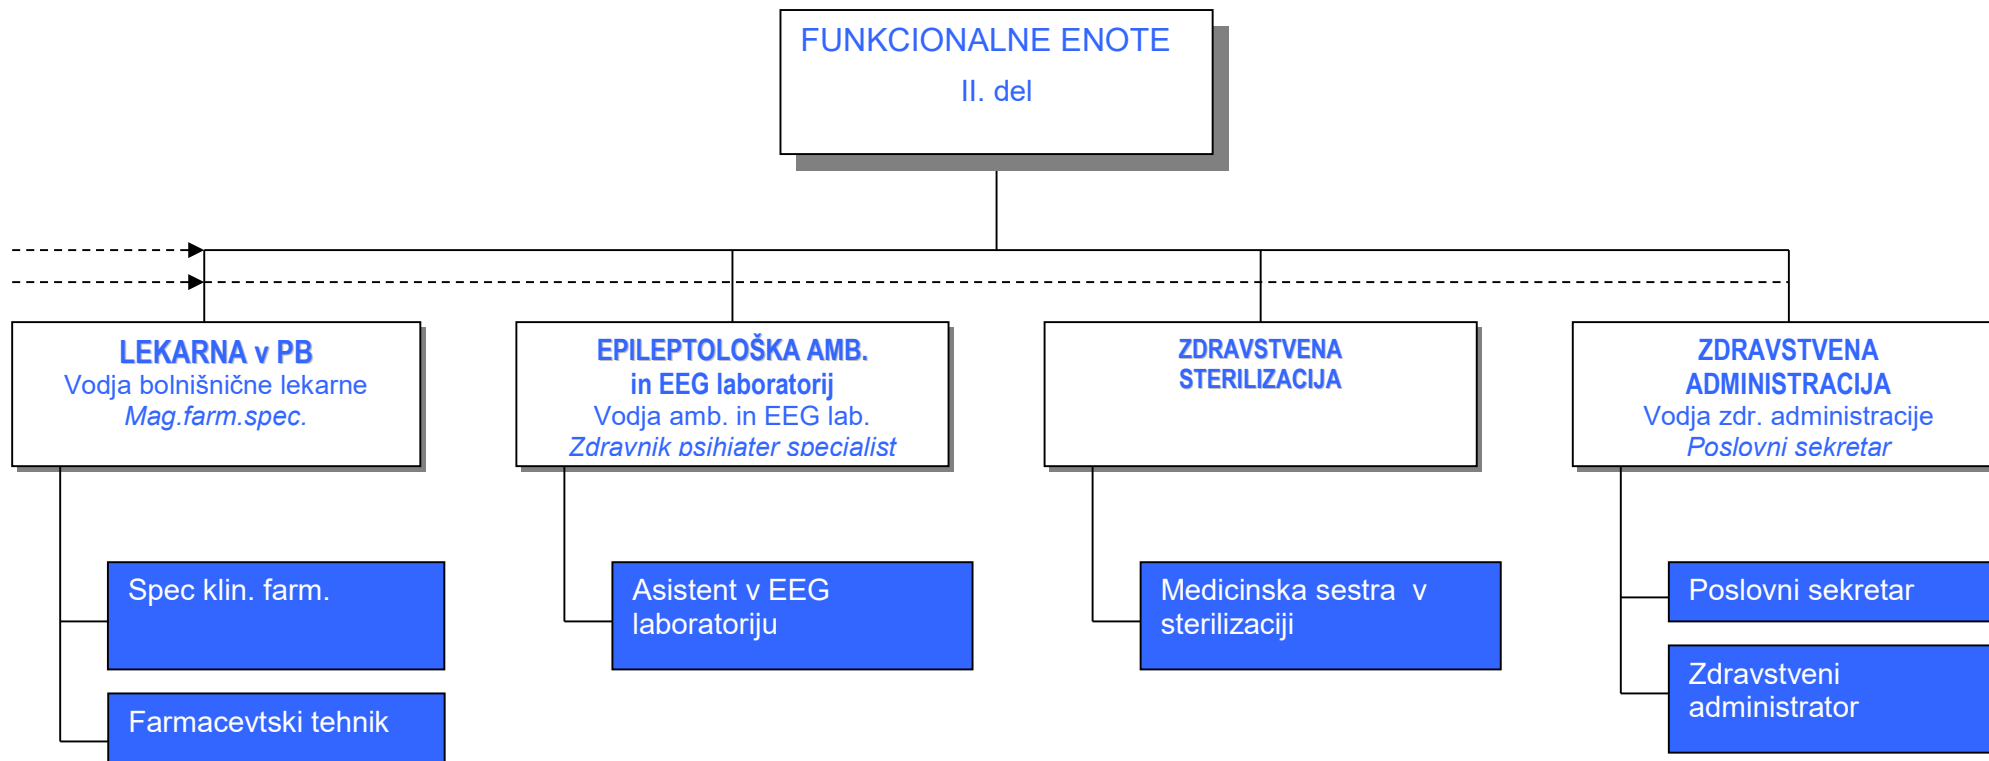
FUNKCIONALNE ENOTE
II. del

LEKARNA v PB
Vodja bolnišnične lekarne
Mag.farm.spec.

Spec klin. farm.

Farmacevtski tehnik

EPILEPTOLOŠKA AMB. in EEG laboratorij
Vodja amb. in EEG lab.
Zdravnik psihiater specialist

Asistent v EEG laboratoriju

ZDRAVSTVENA STERILIZACIJA

Medicinska sestra v sterilizaciji

ZDRAVSTVENA ADMINISTRACIJA
Vodja zdr. administracije
Poslovni sekretar

Poslovni sekretar

Zdravstveni administrator